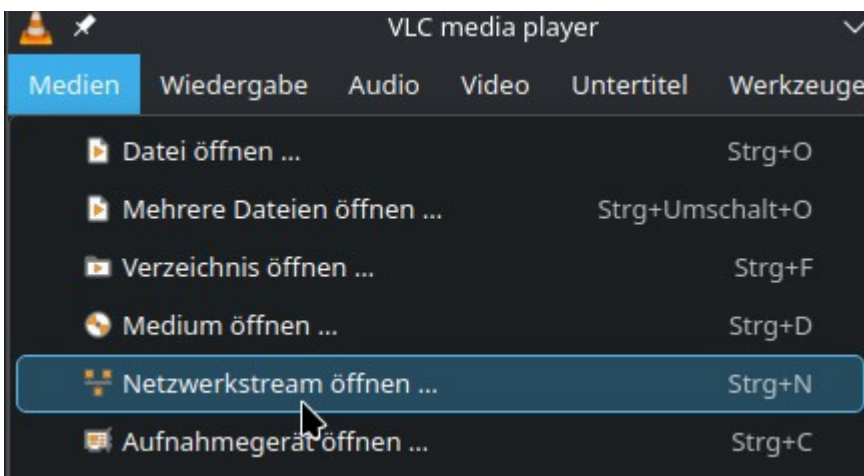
VLC media player

Medien Wiedergabe Audio Video Untertitel Werkzeuge

Datei öffnen ... Strg+O
Mehrere Dateien öffnen ... Strg+Umschalt+O
Verzeichnis öffnen ... Strg+F
Medium öffnen ... Strg+D
Netzwerkstream öffnen ... Strg+N
Aufnahmegerät öffnen ... Strg+C